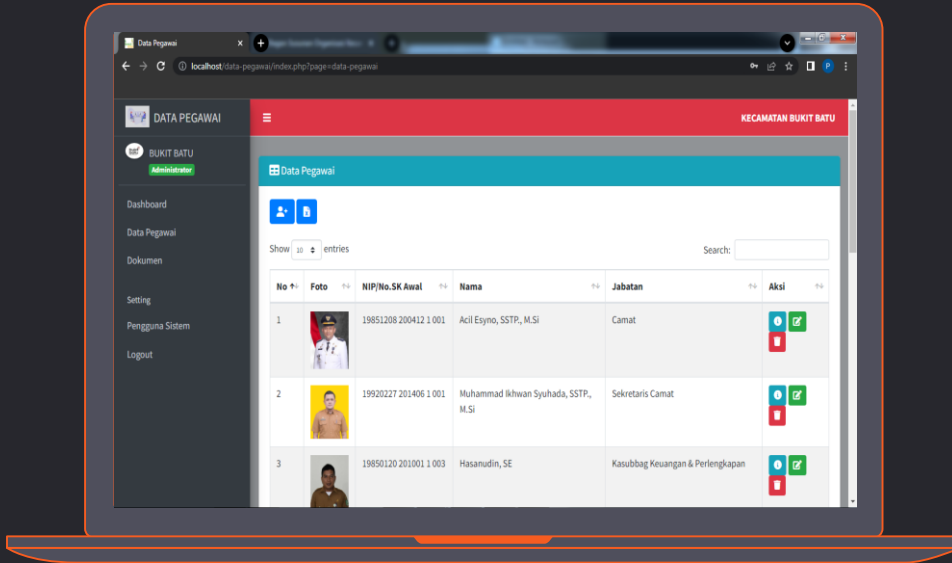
Data Pegawai ×

localhost/data-pegawai/index.php?page=data-pegawai

DATA PEGAWAI

KECAMATAN BUKIT BATU

BUKIT BATU
Administrator

Dashboard
Data Pegawai
Dokumen
Setting
Pengguna Sistem
Logout

Data Pegawai

Show 10 entries

Search:

| No | Foto | NIP/No.SK Awal | Nama | Jabatan | Aksi |
|---|---|---|---|---|---|
| 1 | | 19851208 200412 1 001 | Acil Esyno, SSTP., M.Si | Camat | |
| 2 | | 19920227 201406 1 001 | Muhammad Ikhwan Syuhada, SSTP., M.Si | Sekretaris Camat | |
| 3 | | 19850120 201001 1 003 | Hasanudin, SE | Kasubbag Keuangan & Perlengkapan | |